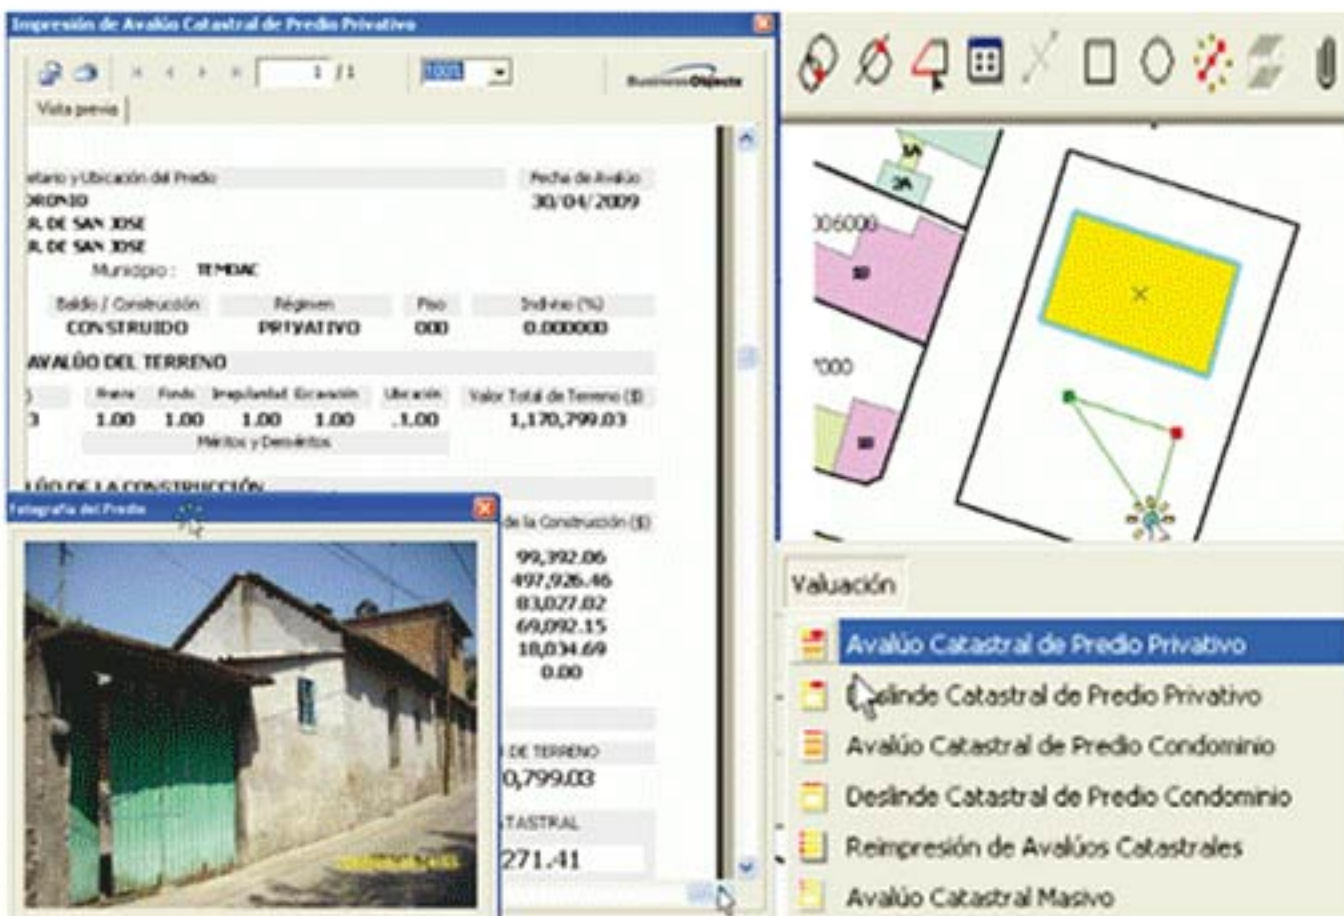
Impresión de Avalúo Catastral de Predio Privativo

1 /1

100%

BusinessObjects

Vista previa

etario y Ubicación del Predio

Fecha de Avalúo

30/04/2009

ORONIO

R. DE SAN JOSE

R. DE SAN JOSE

Municipio : TEMOAC

| Baldio / Construcción | Régimen | Piso | Indiviso (%) |
|---|---|---|---|
| CONSTRUIDO | PRIVATIVO | 000 | 0.000000 |

AVALÚO DEL TERRENO

| ) | Frente | Fondo | Irregularidad | Excavación | Ubicación | Valor Total de Terreno ($) |
|---|---|---|---|---|---|---|
| 3 | 1.00 | 1.00 | 1.00 | 1.00 | .1.00 | 1,170,799.03 |

Méritos y Deméritos

LÚO DE LA CONSTRUCCIÓN

Fotografía del Predio

de la Construcción ($)

99,392.06
497,926.46
83,027.02
69,092.15
18,034.69
0.00

DE TERRENO

0,799.03

ATASTRAL

271.41

006000

3A

1000

Valuación

Avalúo Catastral de Predio Privativo

Deslinde Catastral de Predio Privativo

Avalúo Catastral de Predio Condominio

Deslinde Catastral de Predio Condominio

Reimpresión de Avalúos Catastrales

Avalúo Catastral Masivo